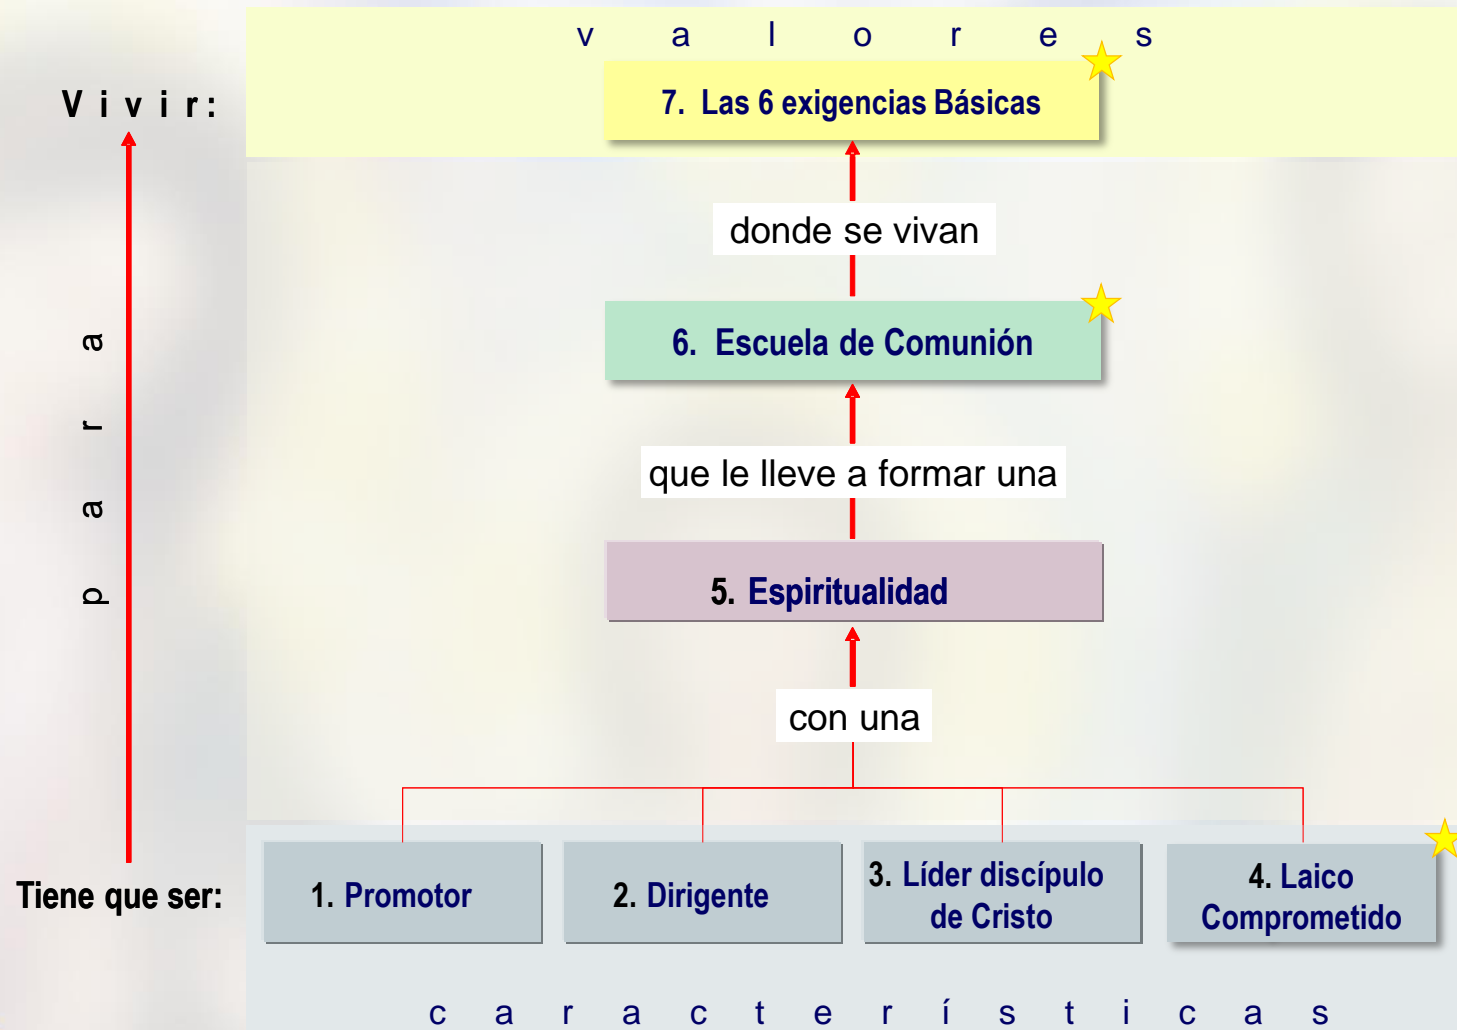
v a l o r e s

V i v i r:

7. Las 6 exigencias Básicas

donde se vivan

6. Escuela de Comunión

que le lleve a formar una

p a r a

5. Espiritualidad

con una

Tiene que ser:

1. Promotor

2. Dirigente

3. Líder discípulo de Cristo

4. Laico Comprometido

c a r a c t e r í s t i c a s